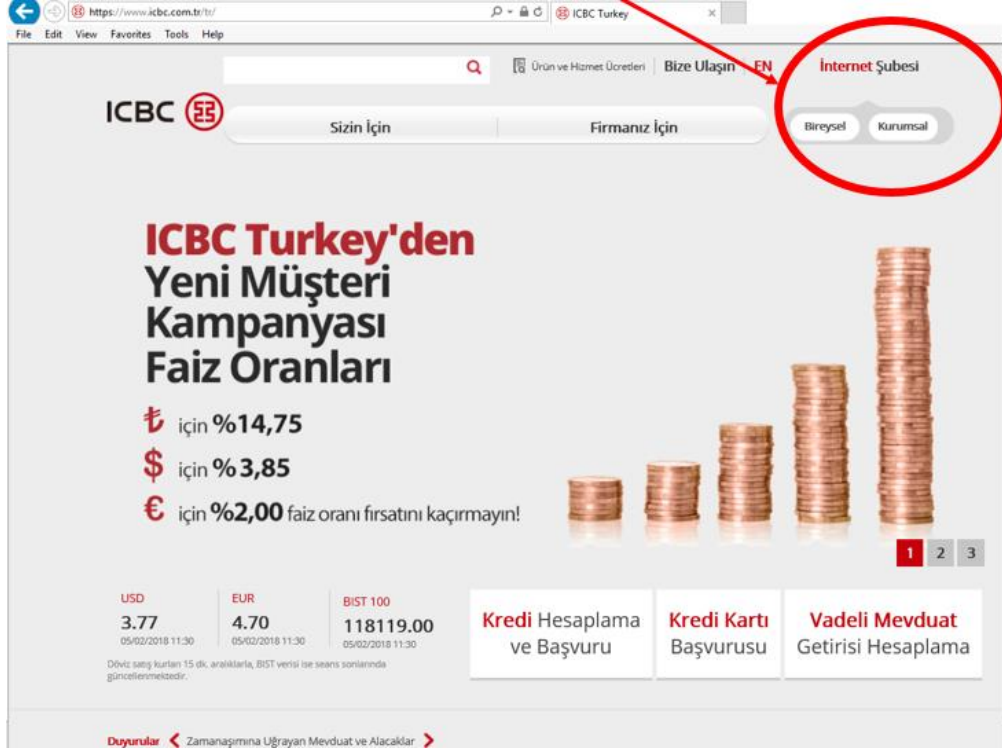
https://www.icbc.com.tr/tr/

ICBC Turkey

File Edit View Favorites Tools Help

Ürün ve Hizmet Ücretleri | Bize Ulaşın | EN

İnternet Şubesi

Bireysel Kurumsal

ICBC

Sizin İçin

Firmanız İçin

ICBC Turkey'den Yeni Müşteri Kampanyası Faiz Oranları

₺ için %14,75

$ için %3,85

€ için %2,00 faiz oranı fırsatını kaçırmayın!

1 2 3

| USD | EUR | BIST 100 |
|---|---|---|
| 3.77 | 4.70 | 118119.00 |
| 05/02/2018 11:30 | 05/02/2018 11:30 | 05/02/2018 11:30 |

Döviz satış kurları 15 dk. aralıklarla, BIST verisi ise seans sonlarında güncellenmektedir.

Kredi Hesaplama ve Başvuru

Kredi Kartı Başvurusu

Vadeli Mevduat Getirisi Hesaplama

Duyurular Zamanaşımına Uğrayan Mevduat ve Alacaklar